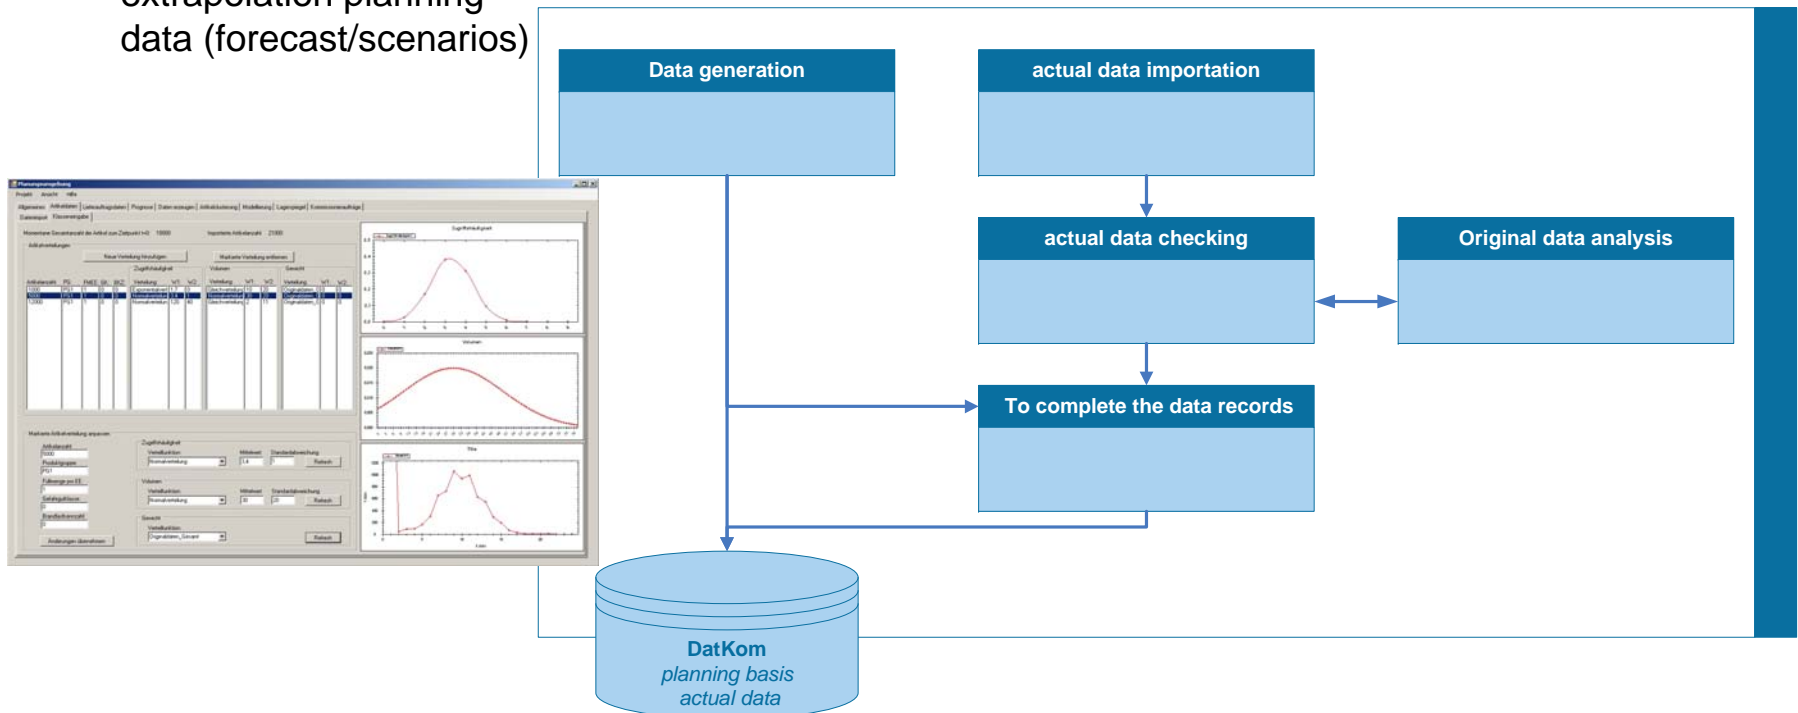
extrapolation planning data (forecast/scenarios)

Data generation

actual data importation

actual data checking

Original data analysis

To complete the data records

DatKom
planning basis
actual data